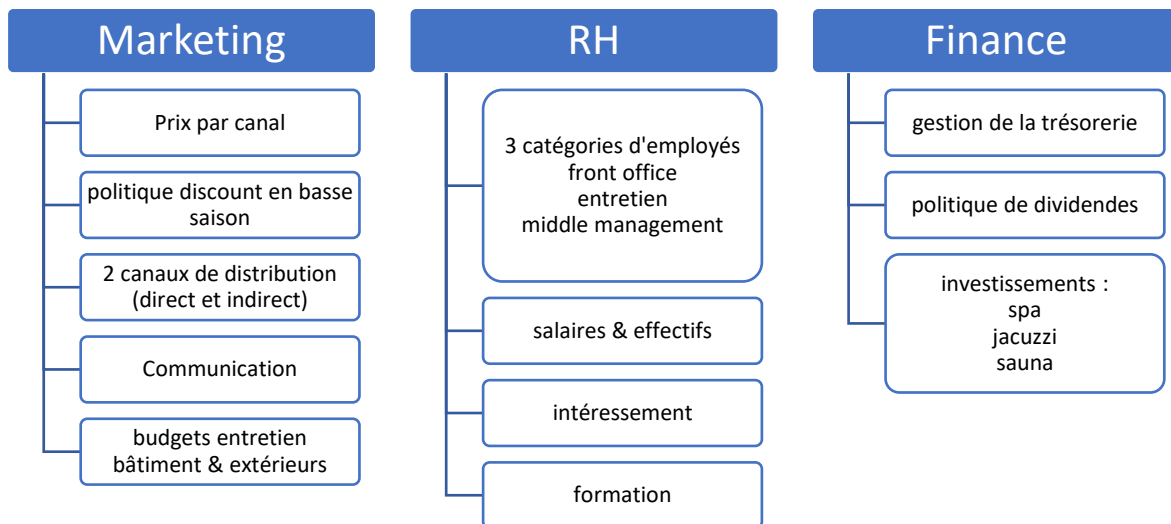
Marketing

Prix par canal

politique discount en basse saison

2 canaux de distribution (direct et indirect)

Communication

budgets entretien bâtiment & extérieurs

RH

3 catégories d'employés
front office
entretien
middle management

salaires & effectifs

intéressement

formation

Finance

gestion de la trésorerie

politique de dividendes

investissements :
spa
jacuzzi
sauna